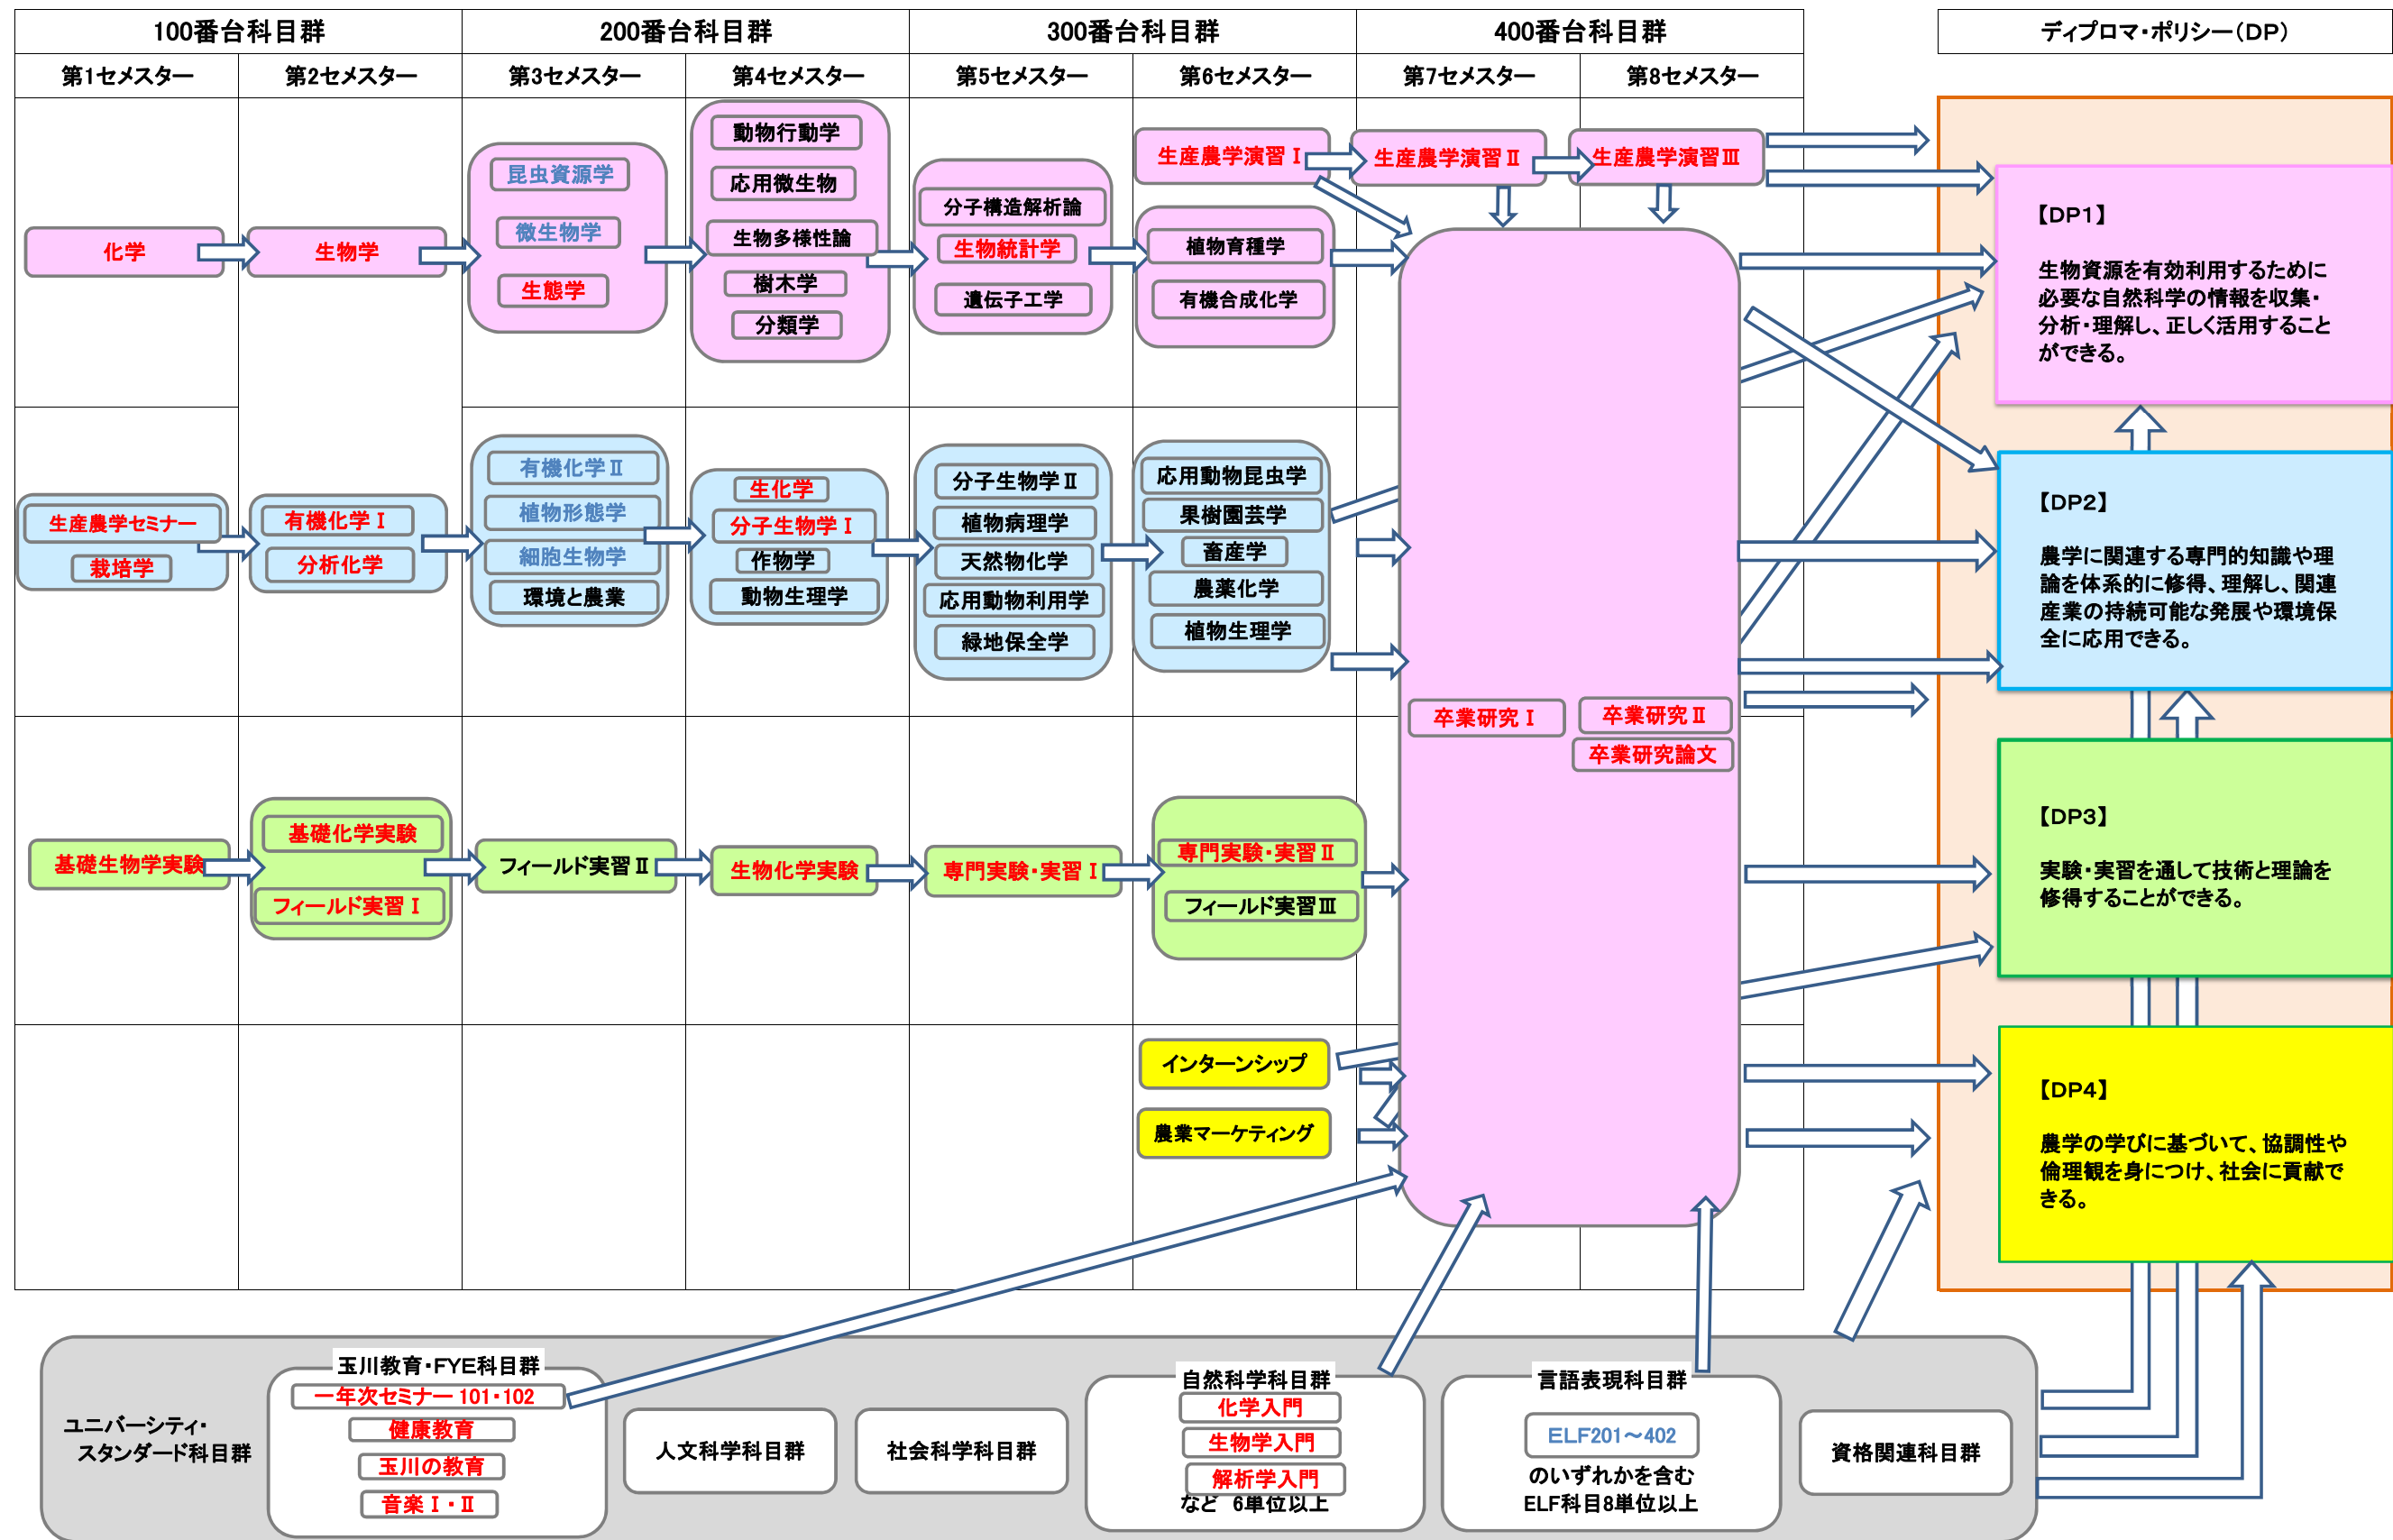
100番台科目群

200番台科目群

300番台科目群

400番台科目群

ディプロマ・ポリシー（DP）

第1セメスター
第2セメスター
第3セメスター
第4セメスター
第5セメスター
第6セメスター
第7セメスター
第8セメスター

化学
生物学
昆虫資源学
微生物学
生態学
動物行動学
応用微生物
生物多様性論
樹木学
分類学
分子構造解析論
生物統計学
遺伝子工学
生産農学演習Ⅰ
植物育種学
有機合成化学
生産農学演習Ⅱ
生産農学演習Ⅲ

生産農学セミナー
栽培学
有機化学Ⅰ
分析化学
有機化学Ⅱ
植物形態学
細胞生物学
環境と農業
生化学
分子生物学Ⅰ
作物学
動物生理学
分子生物学Ⅱ
植物病理学
天然物化学
応用動物利用学
緑地保全学
応用動物昆虫学
果樹園芸学
畜産学
農薬化学
植物生理学

卒業研究Ⅰ
卒業研究Ⅱ
卒業研究論文

基礎生物学実験
基礎化学実験
フィールド実習Ⅰ
フィールド実習Ⅱ
生物化学実験
専門実験・実習Ⅰ
専門実験・実習Ⅱ
フィールド実習Ⅲ

インターンシップ
農業マーケティング

【DP1】
生物資源を有効利用するために必要な自然科学の情報を収集・分析・理解し、正しく活用することができる。

【DP2】
農学に関連する専門的知識や理論を体系的に修得、理解し、関連産業の持続可能な発展や環境保全に応用できる。

【DP3】
実験・実習を通して技術と理論を修得することができる。

【DP4】
農学の学びに基づいて、協調性や倫理観を身につけ、社会に貢献できる。

ユニバーシティ・スタンダード科目群
玉川教育・FYE科目群
一年次セミナー 101・102
健康教育
玉川の教育
音楽Ⅰ・Ⅱ
人文科学科目群
社会科学科目群
自然科学科目群
化学入門
生物学入門
解析学入門
など 6単位以上
言語表現科目群
ELF201～402
のいずれかを含む
ELF科目8単位以上
資格関連科目群